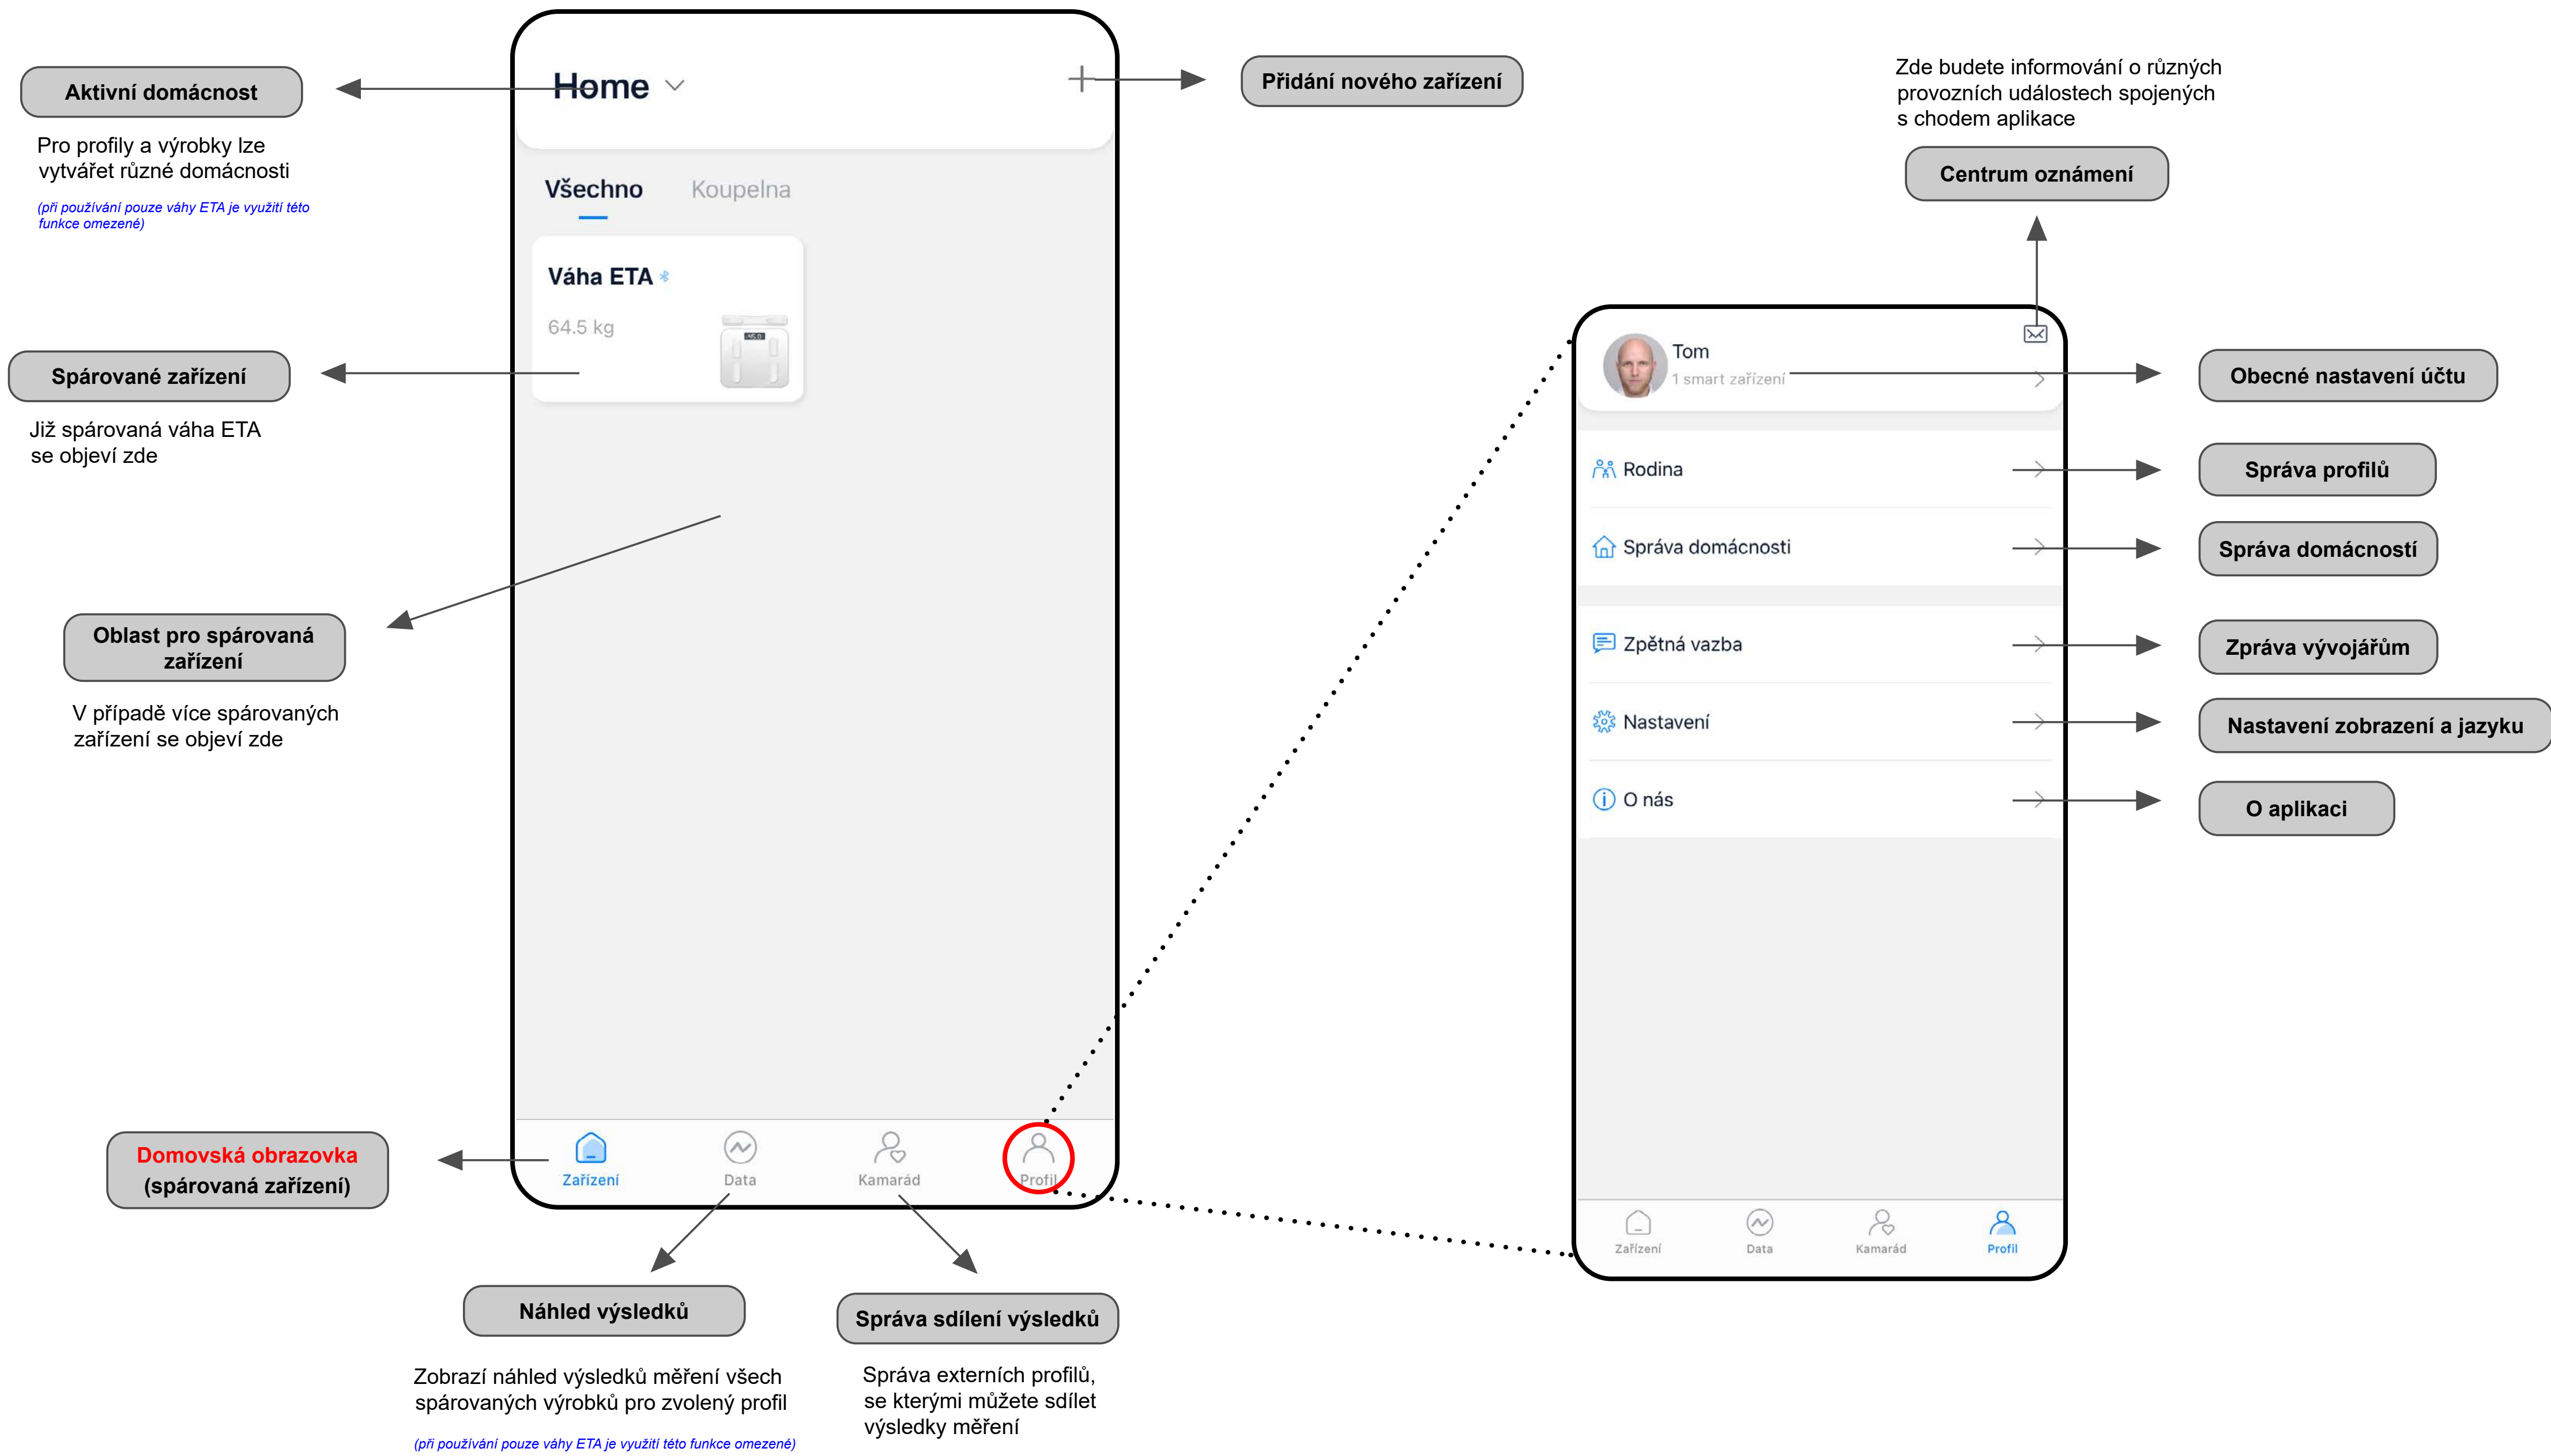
Aktivní domácnost

Pro profily a výrobky lze vytvářet různé domácnosti

(při používání pouze váhy ETA je využití této funkce omezené)

Home

Všechno Koupelna

Váha ETA

64.5 kg

Přidání nového zařízení

Zde budete informováni o různých provozních událostech spojených s chodem aplikace

Centrum oznámení

Spárované zařízení

Již spárovaná váha ETA se objeví zde

Oblast pro spárovaná zařízení

V případě více spárovaných zařízení se objeví zde

Tom
1 smart zařízení

Obecné nastavení účtu

Rodina

Správa profilů

Správa domácnosti

Správa domácností

Zpětná vazba

Zpráva vývojářům

Nastavení

Nastavení zobrazení a jazyku

O nás

O aplikaci

Zařízení Data Kamarád Profil

Domovská obrazovka (spárovaná zařízení)

Zařízení Data Kamarád Profil

Náhled výsledků

Zobrazí náhled výsledků měření všech spárovaných výrobků pro zvolený profil

(při používání pouze váhy ETA je využití této funkce omezené)

Správa sdílení výsledků

Správa externích profilů, se kterými můžete sdílet výsledky měření